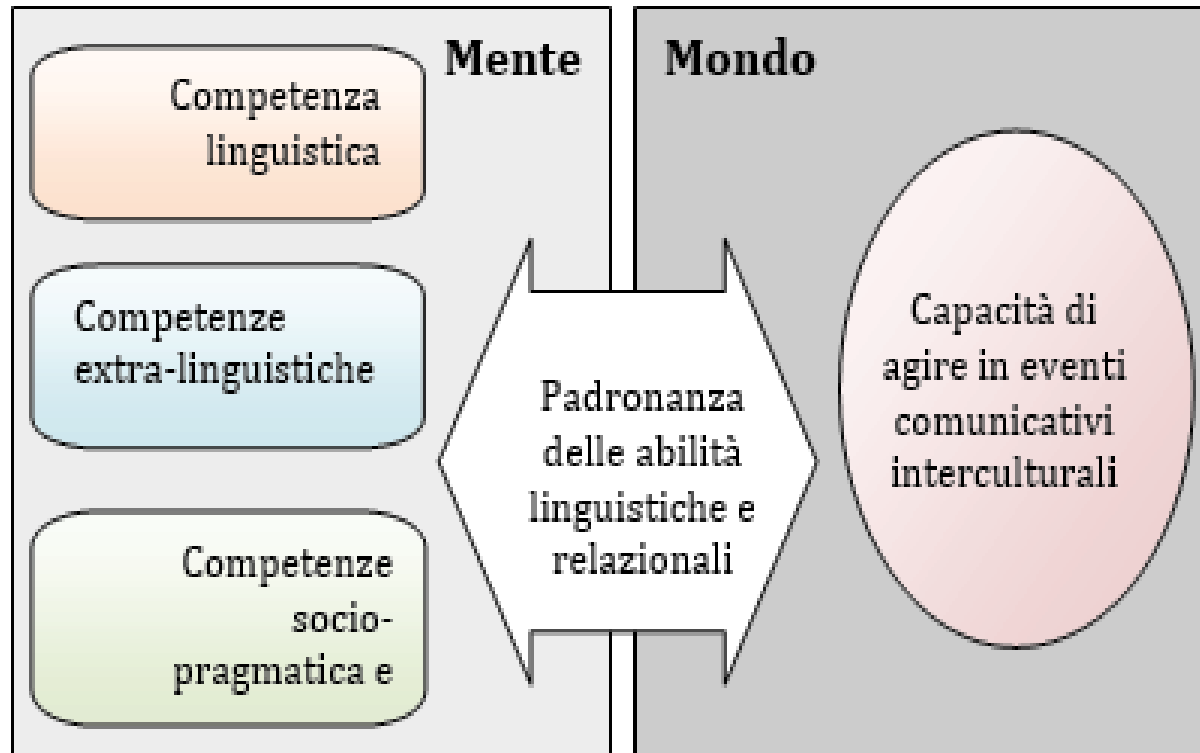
Mente

Competenza linguistica

Competenze extra-linguistiche

Competenze socio-pragmatica e

Mondo

Padronanza delle abilità linguistiche e relazionali

Capacità di agire in eventi comunicativi interculturali